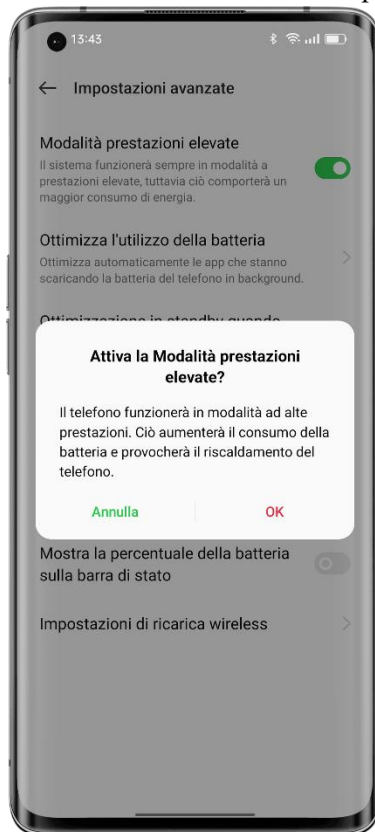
13:43

← Impostazioni avanzate

Modalità prestazioni elevate
Il sistema funzionerà sempre in modalità a prestazioni elevate, tuttavia ciò comporterà un maggior consumo di energia.

Ottimizza l'utilizzo della batteria
Ottimizza automaticamente le app che stanno scaricando la batteria del telefono in background.

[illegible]

Attiva la Modalità prestazioni elevate?

Il telefono funzionerà in modalità ad alte prestazioni. Ciò aumenterà il consumo della batteria e provocherà il riscaldamento del telefono.

Annulla OK

Mostra la percentuale della batteria sulla barra di stato

Impostazioni di ricarica wireless